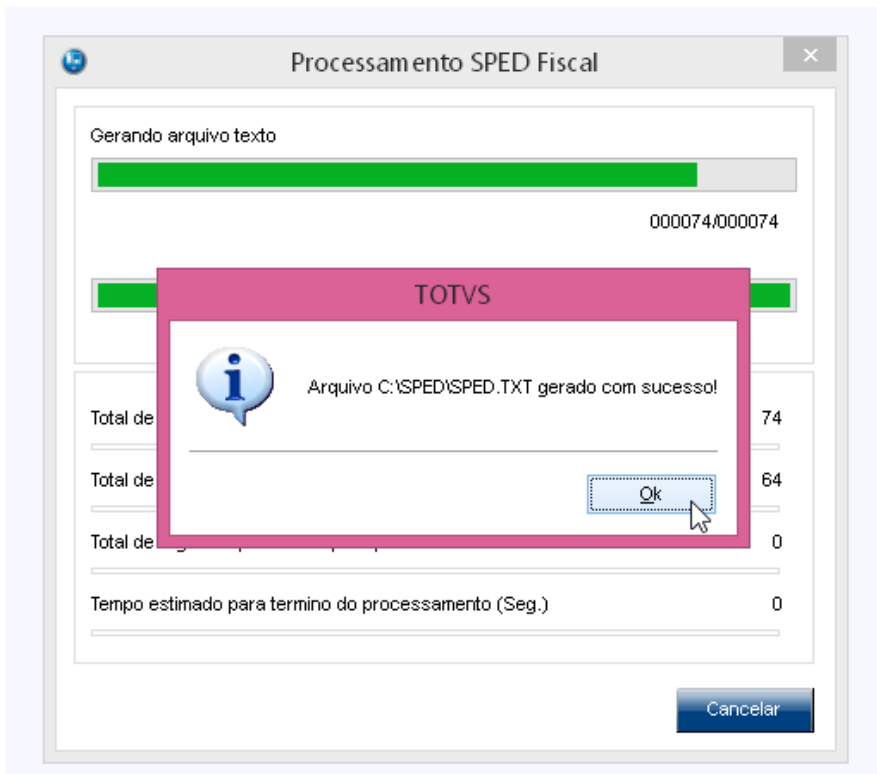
Processamento SPED Fiscal

×

Gerando arquivo texto

000074/000074

TOTVS

Arquivo C:\SPED\SPED.TXT gerado com sucesso!

Ok

Total de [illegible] 74

Total de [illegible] 64

Total de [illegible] 0

Tempo estimado para termino do processamento (Seg.) 0

Cancelar